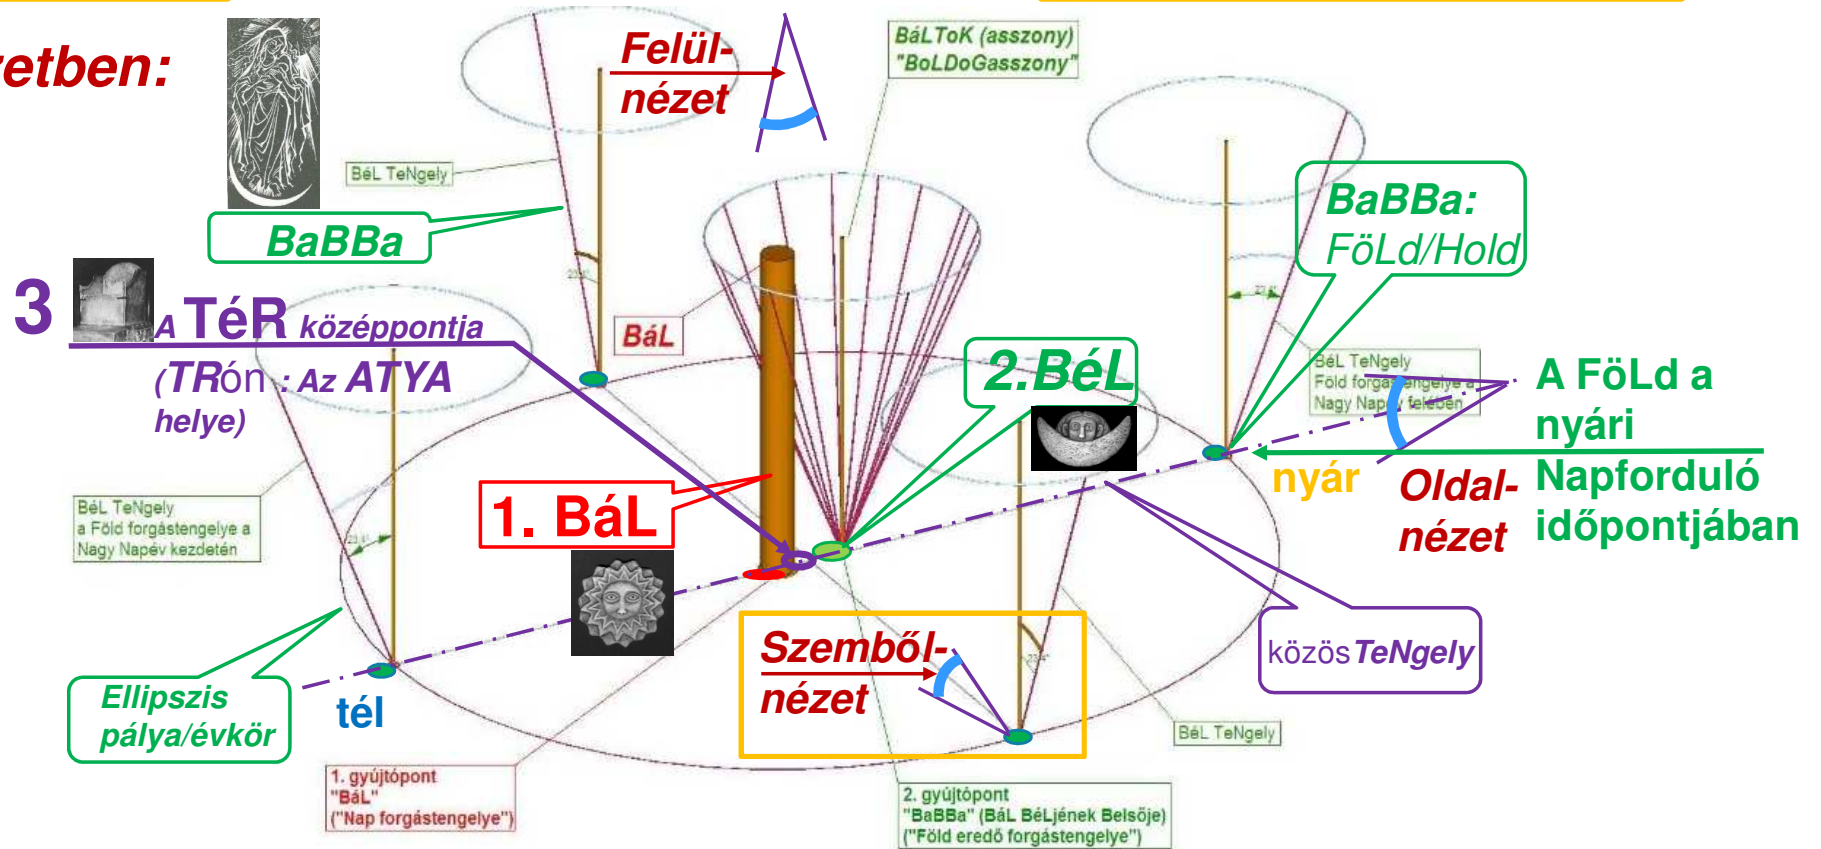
etben:

Felül-
nézet

BáLToK (asszony)
"BoLDoGasszony"

BéL TeNgely

BaBBa

BaBBa:
FöLd/Hold

3 A TéR középpontja
(TRón : Az ATYA
helye)

BáL

2.BéL

BéL TeNgely
Föld forgástengelye a
Nagy Napév felében

A FöLd a
nyári
Napforduló
időpontjában

nyár

Oldal-
nézet

BéL TeNgely
a Föld forgástengelye a
Nagy Napév kezdetén

1. BáL

Szemből-
nézet

közös TeNgely

Ellipszis
pálya/évkör

tél

BéL TeNgely

1. gyújtópont
"BáL"
("Nap forgástengelye")

2. gyújtópont
"BaBBa" (BáL BéLjének Belsője)
("Föld eredő forgástengelye")